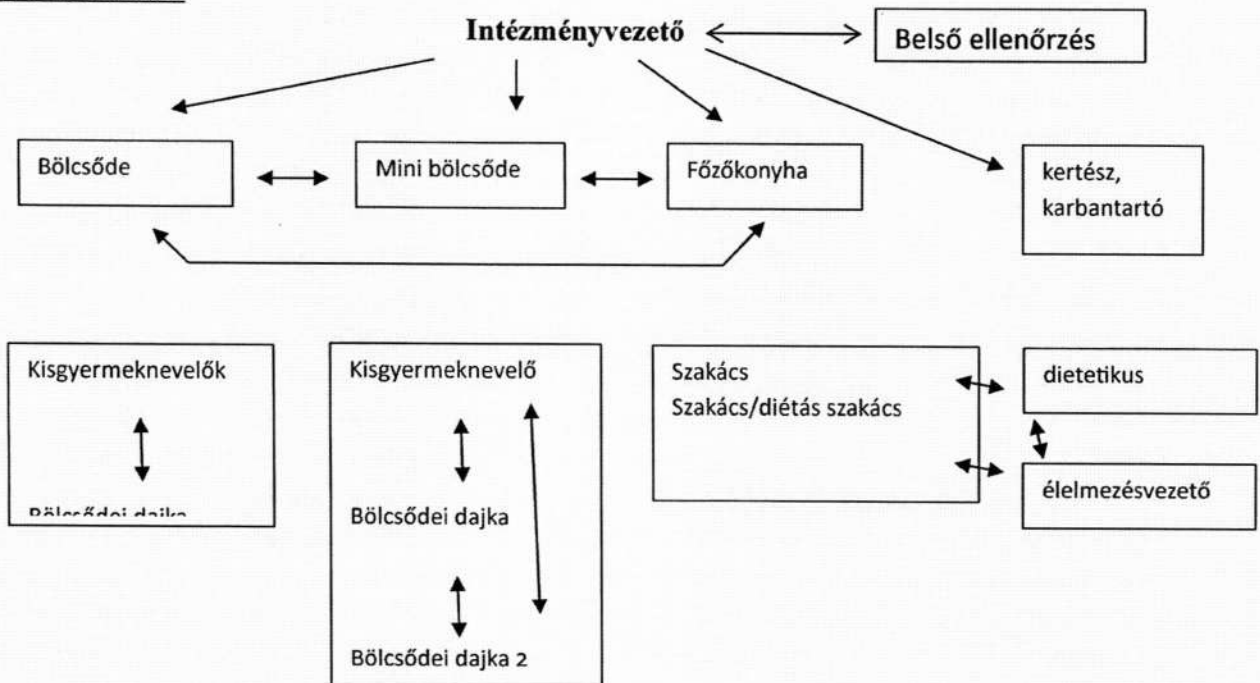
Intézményvezető

Belső ellenőrzés

Bölcsőde

Mini bölcsőde

Főzőkonyha

kertész, karbantartó

Kisgyermeknevelők

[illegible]

Kisgyermeknevelő

Bölcsődei dajka

Bölcsődei dajka 2

Szakács
Szakács/diétás szakács

dietetikus

élelmezésvezető